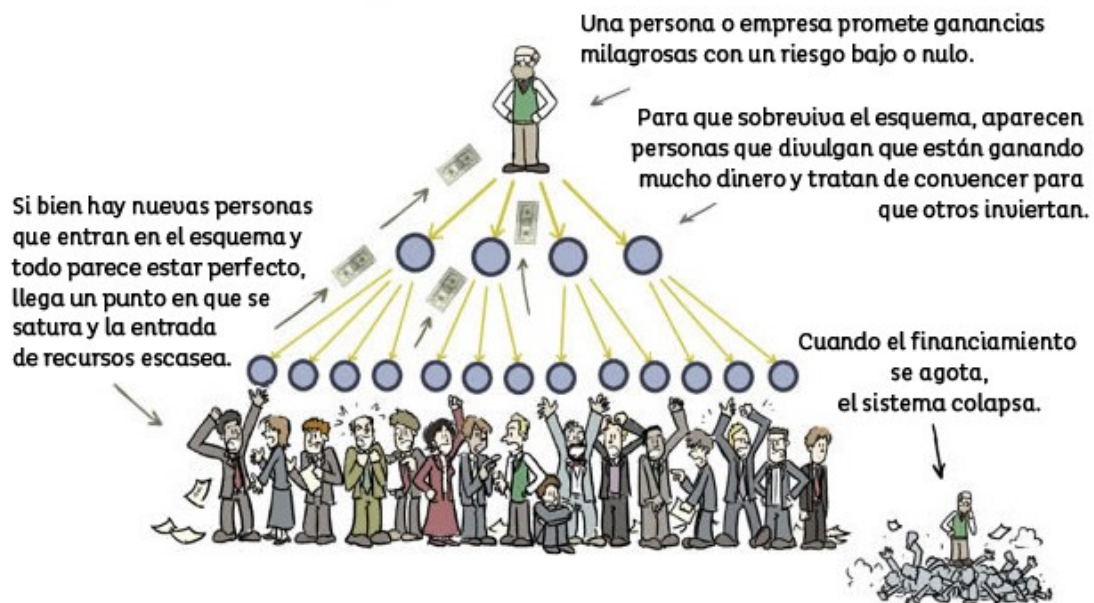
Una persona o empresa promete ganancias milagrosas con un riesgo bajo o nulo.

Para que sobreviva el esquema, aparecen personas que divulgan que están ganando mucho dinero y tratan de convencer para que otros inviertan.

Si bien hay nuevas personas que entran en el esquema y todo parece estar perfecto, llega un punto en que se satura y la entrada de recursos escasea.

Cuando el financiamiento se agota, el sistema colapsa.